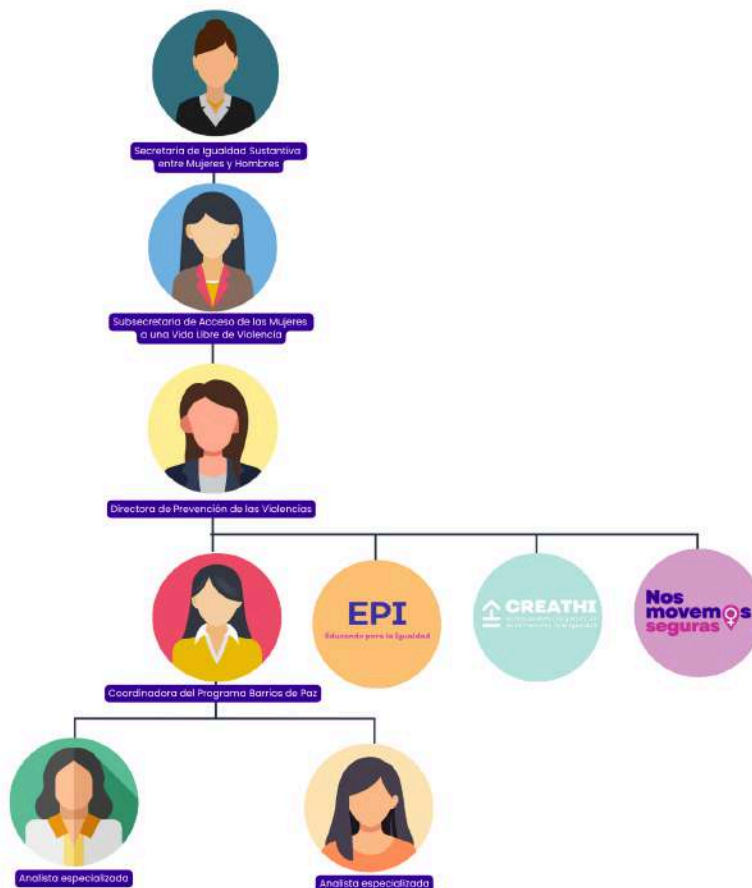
Secretaria de Igualdad Sustantiva entre Mujeres y Hombres

Subsecretaria de Acceso de las Mujeres a una Vida Libre de Violencia

Directora de Prevención de las Violencias

Coordinadora del Programa Barrios de Paz

EPI
Educando para la Igualdad

CREATHI
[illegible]

Nos movemos seguras

Analista especializada

Analista especializada